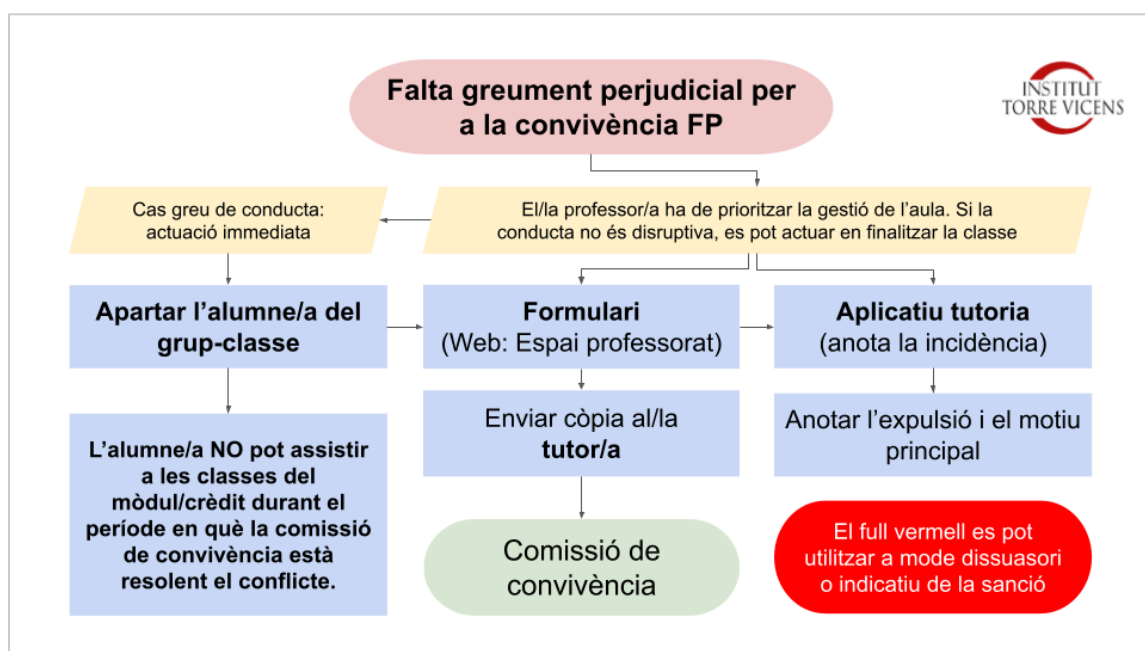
Falta greument perjudicial per a la convivència FP

INSTITUT
TORRE VICENS

Cas greu de conducta: actuació immediata

El/la professor/a ha de prioritzar la gestió de l'aula. Si la conducta no és disruptiva, es pot actuar en finalitzar la classe

Apartar l'alumne/a del grup-classe

Formulari
(Web: Espai professorat)

Aplicatiu tutoria
(anota la incidència)

L'alumne/a NO pot assistir a les classes del mòdul/crèdit durant el període en què la comissió de convivència està resolent el conflicte.

Enviar còpia al/la tutor/a

Anotar l'expulsió i el motiu principal

Comissió de convivència

El full vermell es pot utilitzar a mode dissuasori o indicatiu de la sanció